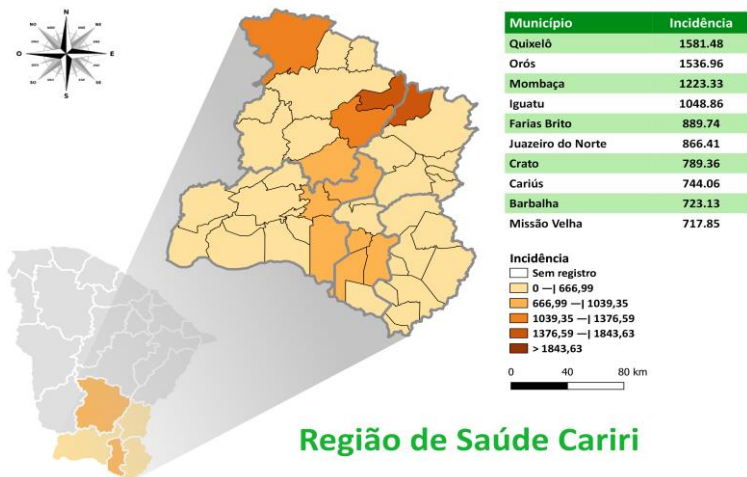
N
NO NE
O E
SO SE
S

| Município | Incidência |
|---|---|
| Quixelô | 1581.48 |
| Orós | 1536.96 |
| Mombaça | 1223.33 |
| Iguatu | 1048.86 |
| Farias Brito | 889.74 |
| Juazeiro do Norte | 866.41 |
| Crato | 789.36 |
| Cariús | 744.06 |
| Barbalha | 723.13 |
| Missão Velha | 717.85 |

Incidência
Sem registro
0 —| 666,99
666,99 —| 1039,35
1039,35 —| 1376,59
1376,59 —| 1843,63
> 1843,63

0 40 80 km

Região de Saúde Cariri